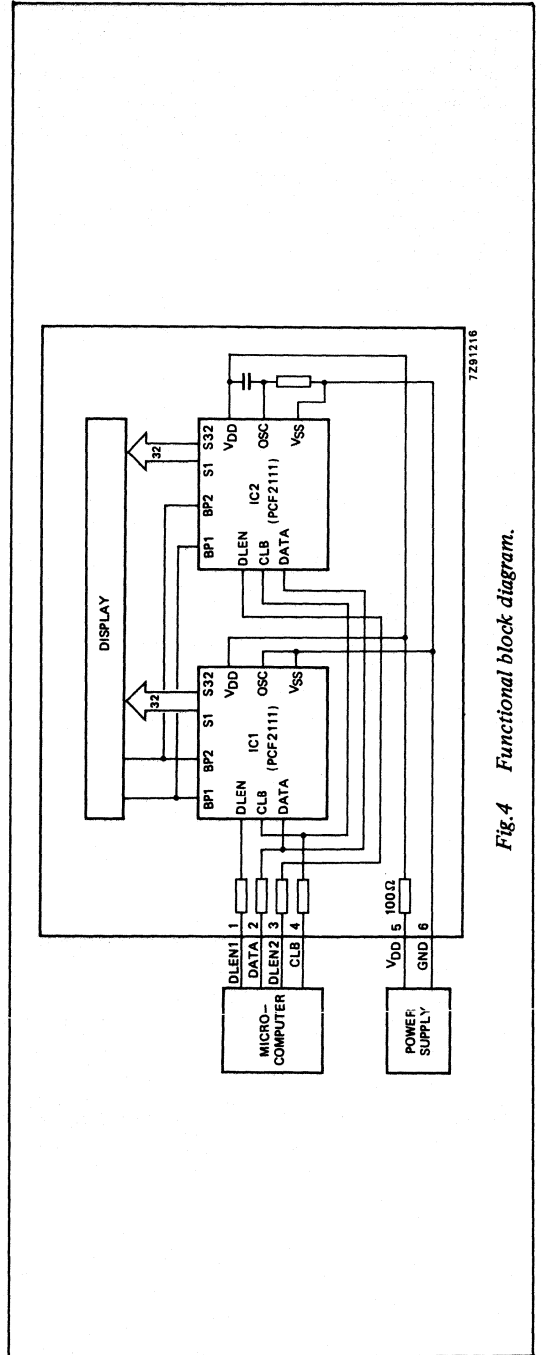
DISPLAY

32

32

BP1 BP2 S1 S32

DLEN CLB DATA

IC1 (PCF2111)

$V_{DD}$ OSC $V_{SS}$

BP1 BP2 S1 S32

DLEN CLB DATA

IC2 (PCF2111)

$V_{DD}$ OSC $V_{SS}$

7Z91216

MICRO-COMPUTER

DLEN1 1
DATA 2
DLEN2 3
CLB 4

POWER SUPPLY

$V_{DD}$ 5
GND 6

100Ω

Fig.4 Functional block diagram.